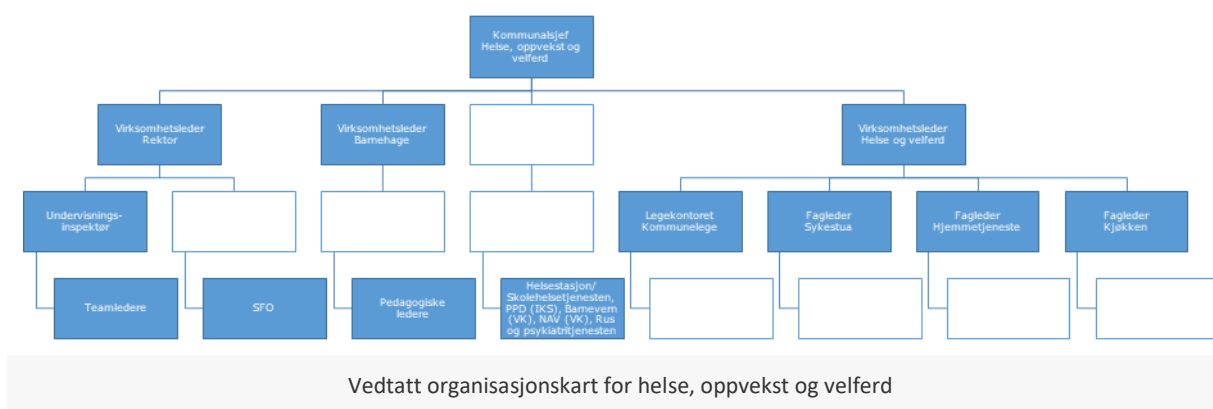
Kommunalsjef Helse, oppvekst og velferd

Virksomhetsleder Rektor

Virksomhetsleder Barnehage

Virksomhetsleder Helse og velferd

Undervisnings-inspektør

Legekontoret Kommunelege

Fagleder Sykestua

Fagleder Hjemmetjeneste

Fagleder Kjøkken

Teamledere

SFO

Pedagogiske ledere

Helsestasjon/ Skolehelsetjenesten, PPD (IKS), Barnevern (VK), NAV (VK), Rus og psykiatritjenesten

Vedtatt organisasjonskart for helse, oppvekst og velferd